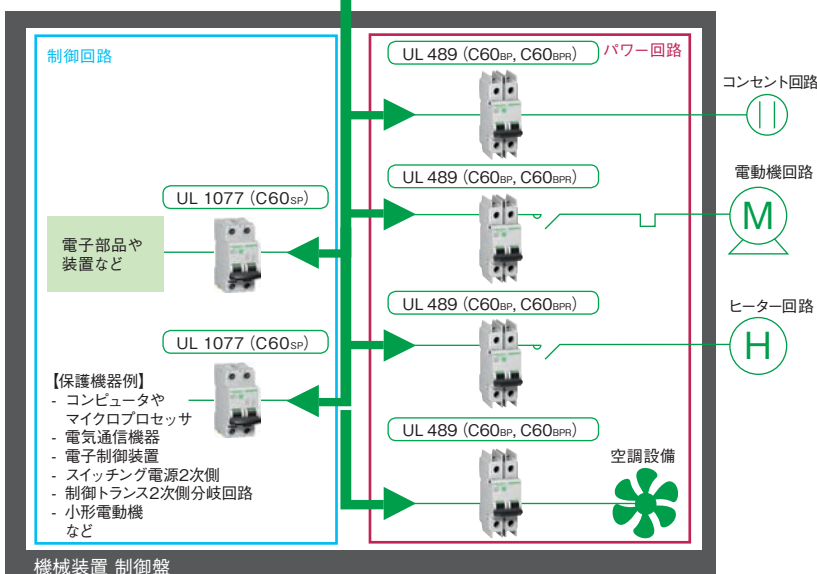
制御回路

パワー回路

UL 489 (C60BP, C60BPR)

コンセント回路

UL 1077 (C60SP)

UL 489 (C60BP, C60BPR)

電動機回路

M

電子部品や装置など

UL 489 (C60BP, C60BPR)

ヒーター回路

H

UL 1077 (C60SP)

【保護機器例】
- コンピュータやマイクロプロセッサ
- 電気通信機器
- 電子制御装置
- スイッチング電源2次側
- 制御トランス2次側分岐回路
- 小形電動機など

UL 489 (C60BP, C60BPR)

空調設備

機械装置 制御盤